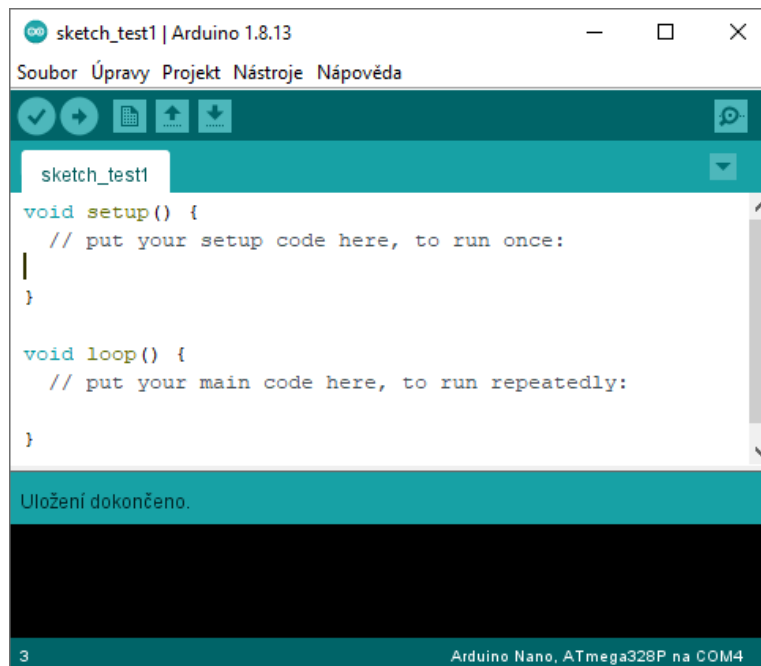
sketch_test1 | Arduino 1.8.13

Soubor Úpravy Projekt Nástroje Nápověda

sketch_test1

void setup() {
  // put your setup code here, to run once:

}

void loop() {
  // put your main code here, to run repeatedly:

}

Uložení dokončeno.

3

Arduino Nano, ATmega328P na COM4